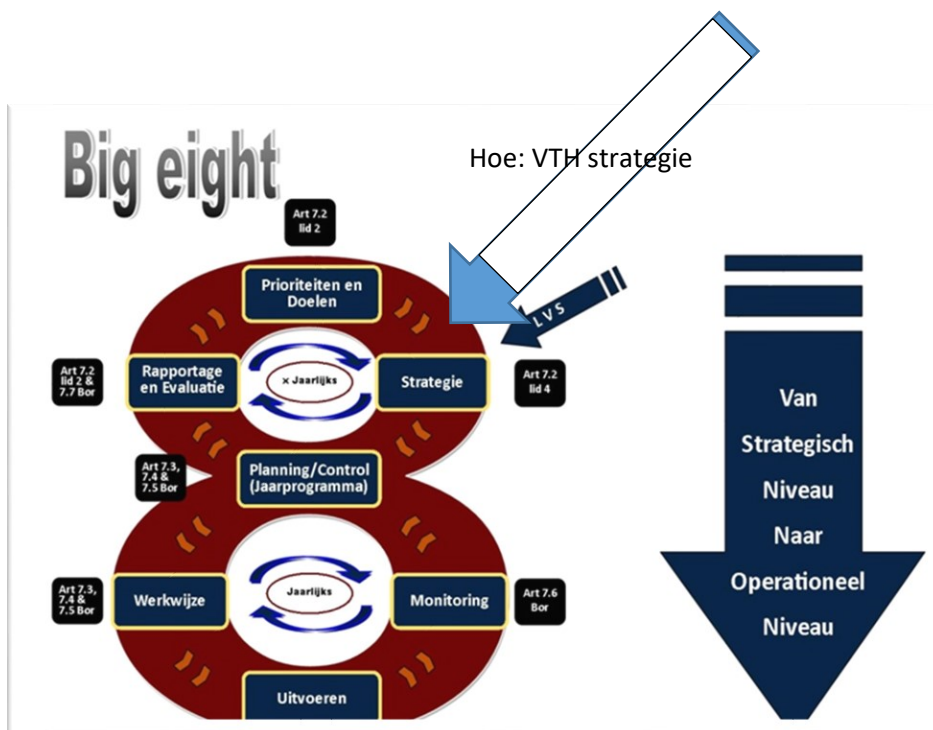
Big eight

Hoe: VTH strategie

Art 7.2 lid 2

Prioriteiten en Doelen

LVS

Art 7.2 lid 2 & 7.7 Bor

Rapportage en Evaluatie

× Jaarlijks

Strategie

Art 7.2 lid 4

Art 7.3, 7.4 & 7.5 Bor

Planning/Control (Jaarprogramma)

Art 7.3, 7.4 & 7.5 Bor

Werkwijze

Jaarlijks

Monitoring

Art 7.6 Bor

Uitvoeren

Van Strategisch Niveau Naar Operationeel Niveau